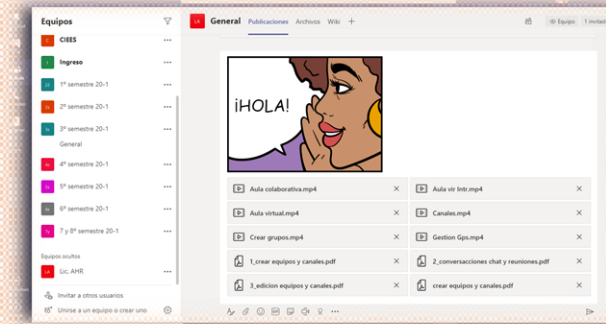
Equipos

C CIEES

I Ingreso

1S 1º semestre 20-1

2S 2º semestre 20-1

3S 3º semestre 20-1

General

4S 4º semestre 20-1

5S 5º semestre 20-1

6S 6º semestre 20-1

7S 7 y 8º semestre 20-1

Equipos ocultos

LA Lic. AHR

Invitar a otros usuarios

Unirse a un equipo o crear uno

LA General Publicaciones Archivos Wiki +

Equipo 1 invitado

¡HOLA!

| Aula colaborativa.mp4 | Aula vir Intr.mp4 |
|---|---|
| Aula virtual.mp4 | Canales.mp4 |
| Crear grupos.mp4 | Gestion Gps.mp4 |
| 1_crear equipos y canales.pdf | 2_conversacciones chat y reuniones.pdf |
| 3_edicion equipos y canales.pdf | crear equipos y canales.pdf |